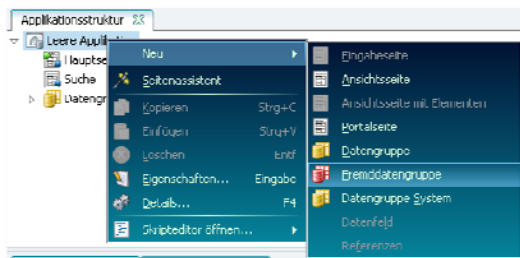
Applikationsstruktur ✕
Leere Applikation
Hauptseite
Suche
Datengruppe

Neu
Seitenassistent
Kopieren Strg+C
Einfügen Strg+V
Löschen Entf
Eigenschaften... Eingabe
Details... F4
Skripteditor öffnen...

Eingabeseite
Ansichtsseite
Ansichtsseite mit Elementen
Portalseite
Datengruppe
Fremddatengruppe
Datengruppe System
Datenfeld
Referenzen